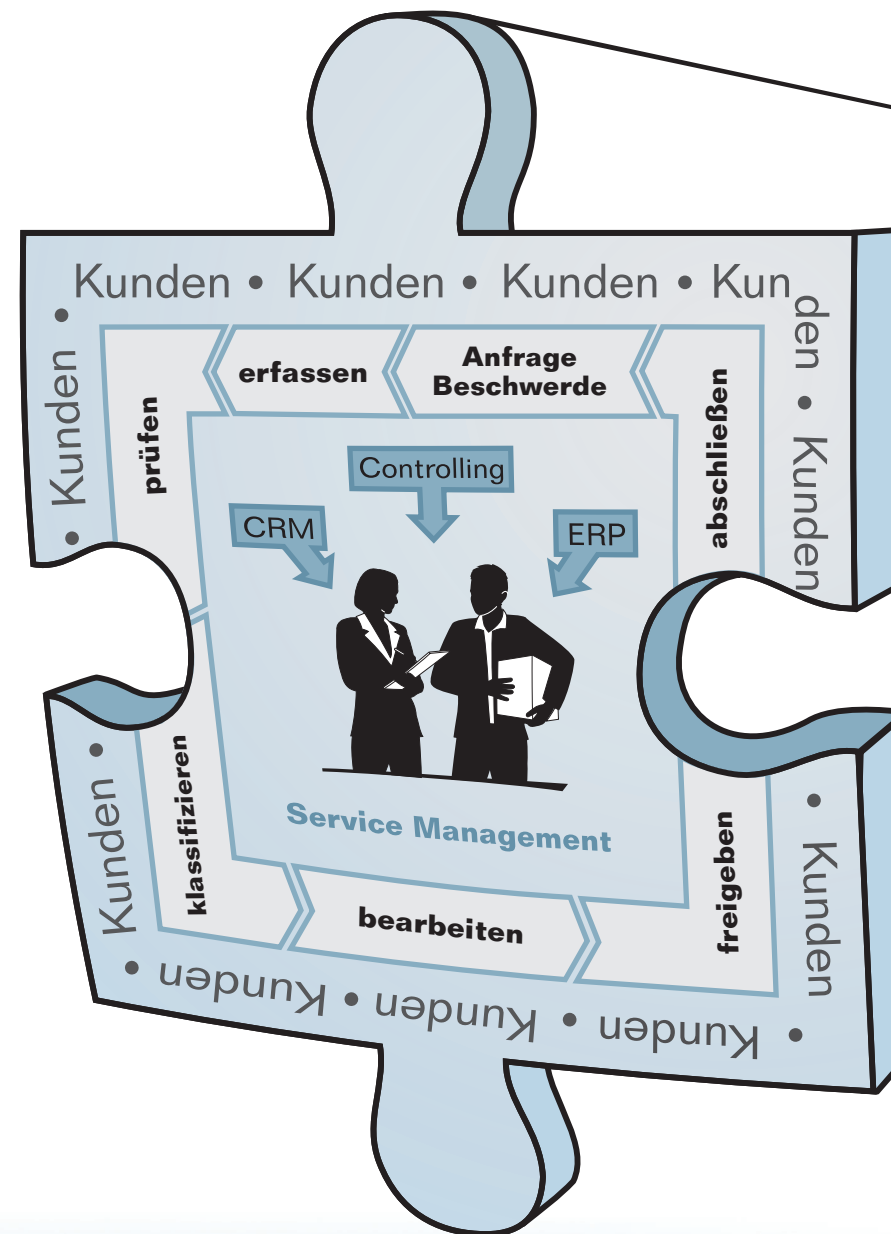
Kunden • Kunden • Kunden • Kunden • Kunden • Kunden • Kunden • Kunden • Kunden • Kunden •

erfassen

Anfrage Beschwerde

abschließen

prüfen

Controlling

CRM

ERP

klassifizieren

Service Management

freigeben

bearbeiten